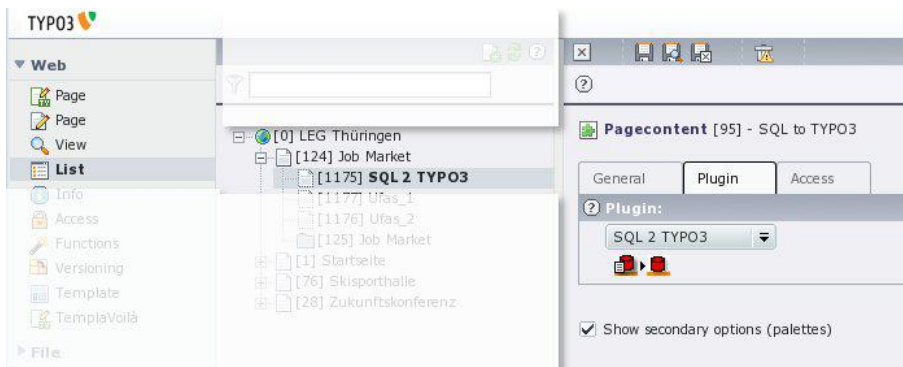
TYPO3

▼ Web
Page
Page
View
List
Info
Access
Functions
Versioning
Template
TemplaVoilà
▶ File

[0] LEG Thüringen
[124] Job Market
[1175] SQL 2 TYPO3
[1177] Ufas_1
[1176] Ufas_2
[125] Job Market
[1] Startseite
[76] Skisporthalle
[28] Zukunftskonferenz

Pagecontent [95] - SQL to TYPO3

General | Plugin | Access

Plugin:
SQL 2 TYPO3

Show secondary options (palettes)